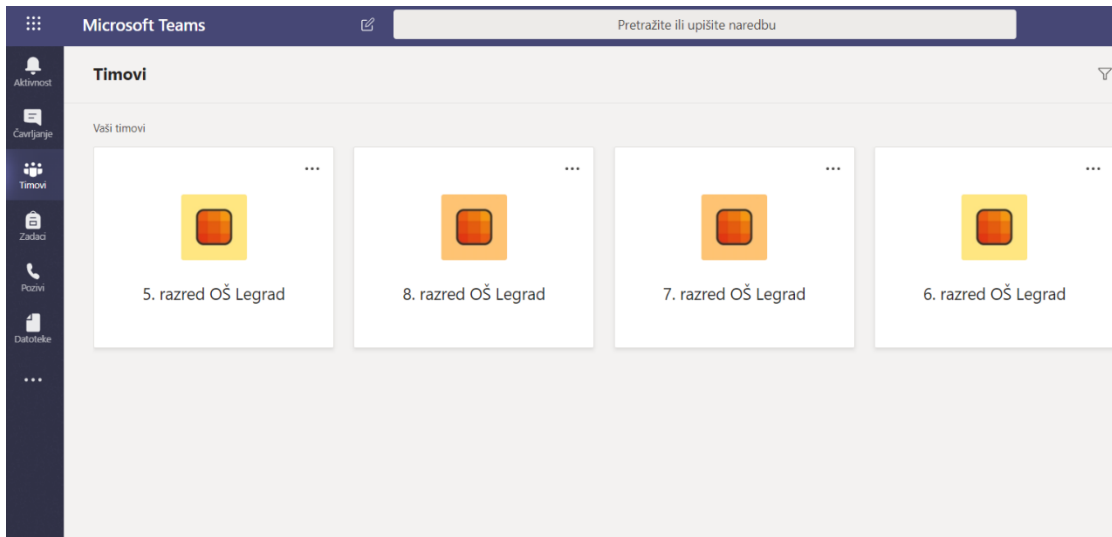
Microsoft Teams

Pretražite ili upišite naredbu

Aktivnost

Čavrljanje

Timovi

Zadaci

Pozivi

Datoteke

...

Timovi

Vaši timovi

...

5. razred OŠ Legrad

...

8. razred OŠ Legrad

...

7. razred OŠ Legrad

...

6. razred OŠ Legrad